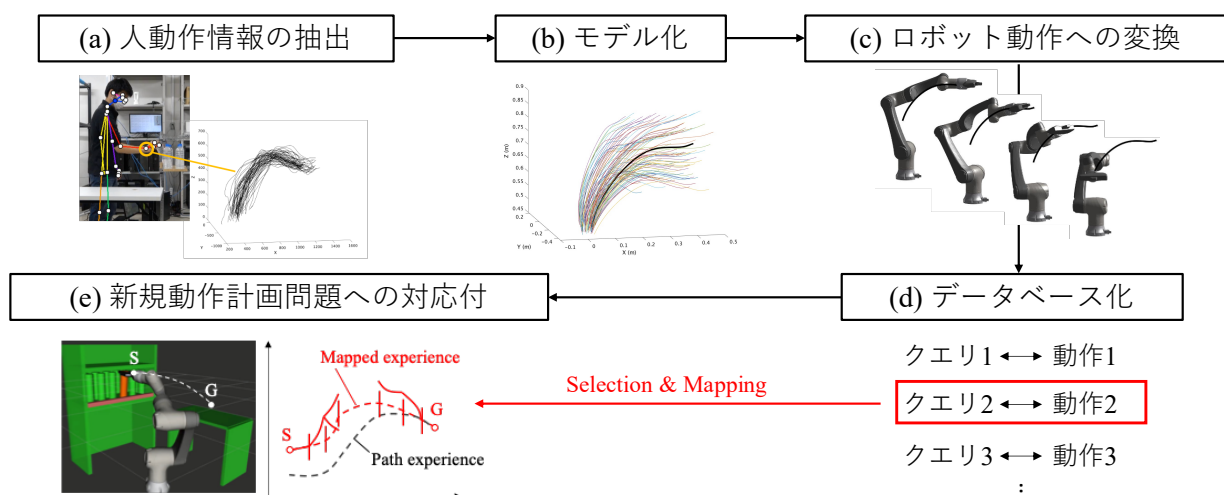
(a) 人動作情報の抽出

(b) モデル化

(c) ロボット動作への変換

(d) データベース化

(e) 新規動作計画問題への対応付

700
600
500
400
300
200
100
0
−1000
Y
200 400 600 800 1000 1200 1400 1600
X

0.9
0.85
0.8
0.75
0.7
0.65
0.6
0.55
0.5
0.45
0.4
Z (m)
0.2
0
−0.2
−0.4
Y (m)
−0.1 0 0.1 0.2 0.3 0.4 0.5
X (m)

クエリ1 ⟷ 動作1
クエリ2 ⟷ 動作2
クエリ3 ⟷ 動作3
⋮

Selection & Mapping

Mapped experience
S
G
Path experience

S
G